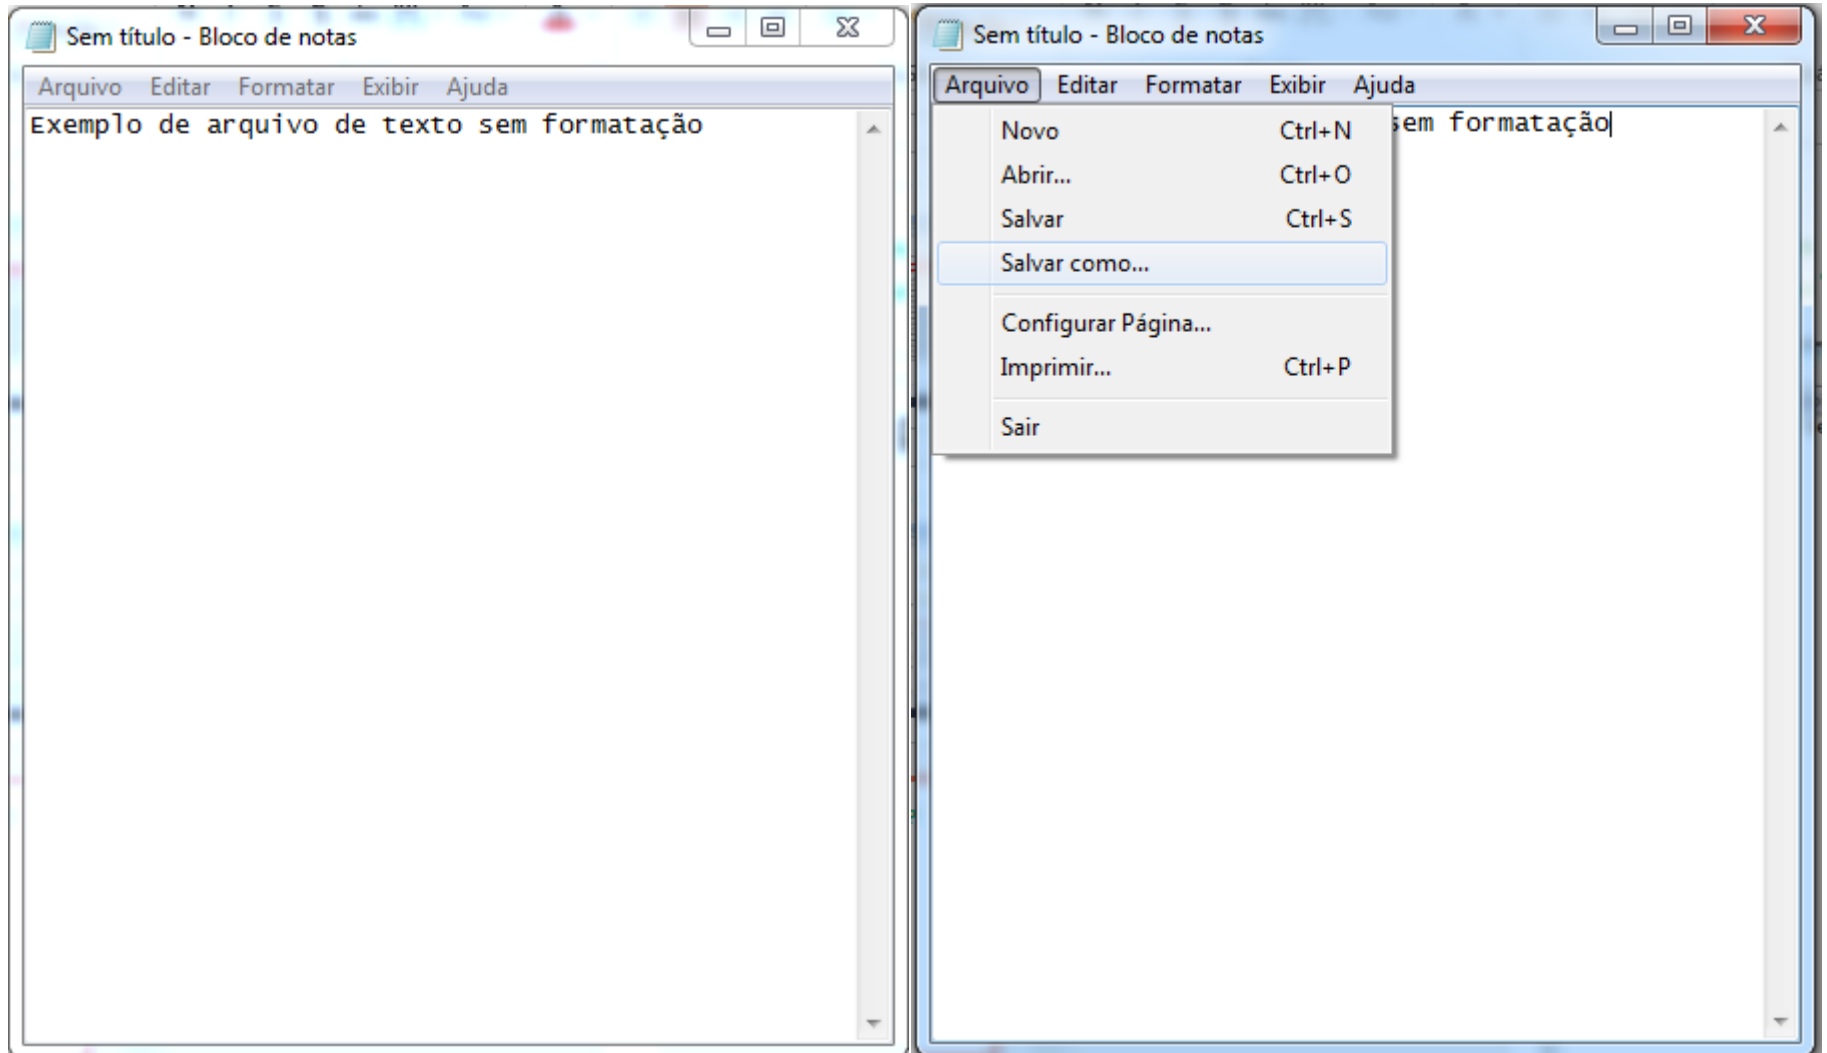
Sem título - Bloco de notas

Arquivo Editar Formatar Exibir Ajuda

Exemplo de arquivo de texto sem formatação

Sem título - Bloco de notas

Arquivo Editar Formatar Exibir Ajuda

Novo Ctrl+N
Abrir... Ctrl+O
Salvar Ctrl+S
Salvar como...
Configurar Página...
Imprimir... Ctrl+P
Sair

sem formatação